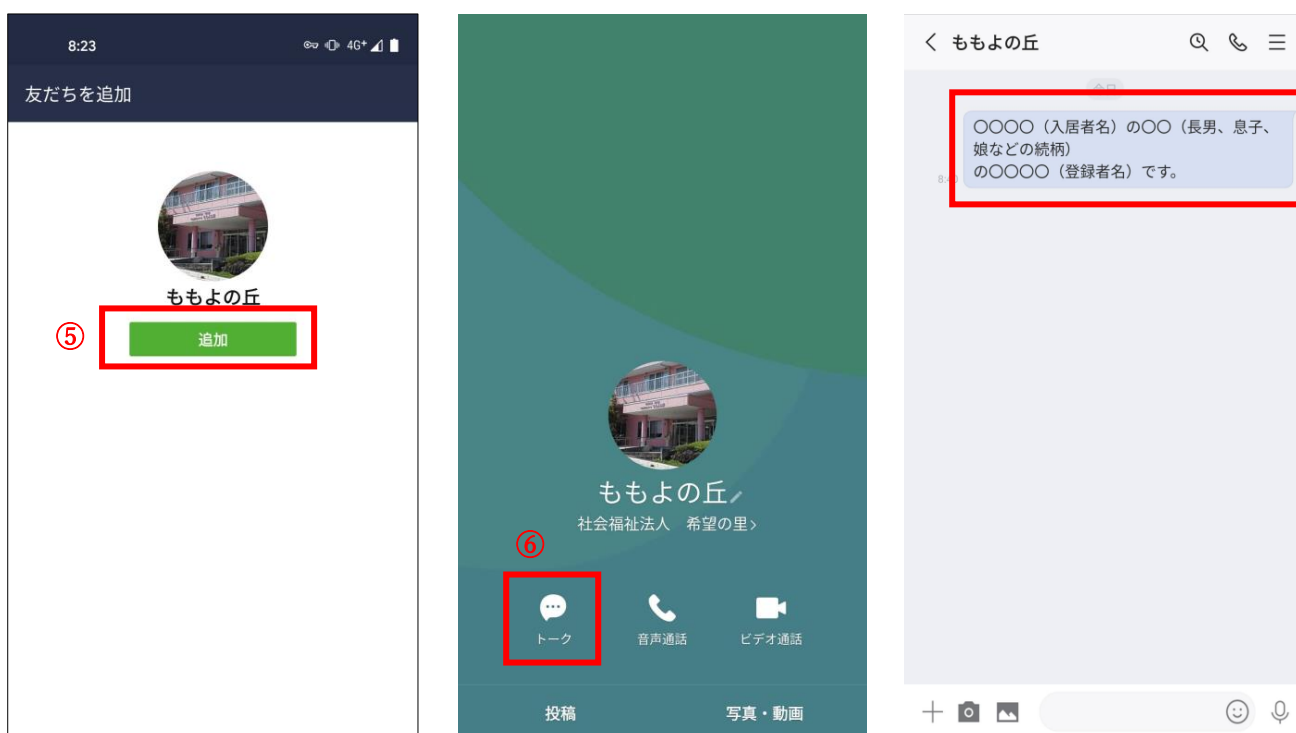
8:23

4G⁺

友だちを追加

ももよの丘

⑤

追加

ももよの丘

社会福祉法人　希望の里 >

⑥

トーク

音声通話

ビデオ通話

投稿

写真・動画

< ももよの丘

今日

〇〇〇〇（入居者名）の〇〇（長男、息子、娘などの続柄）
の〇〇〇〇（登録者名）です。

8:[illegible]